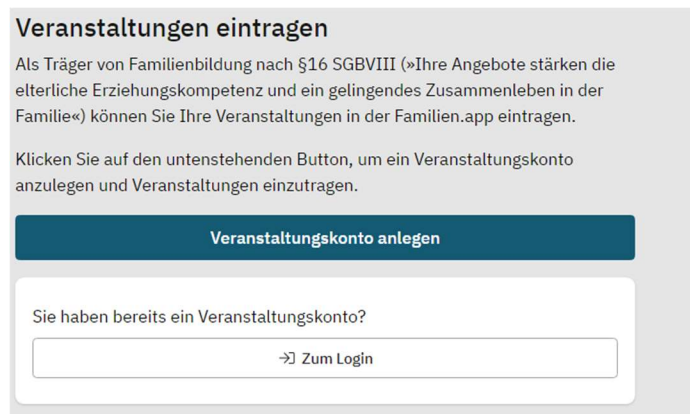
Veranstaltungen eintragen

Als Träger von Familienbildung nach §16 SGBVIII (»Ihre Angebote stärken die elterliche Erziehungskompetenz und ein gelingendes Zusammenleben in der Familie«) können Sie Ihre Veranstaltungen in der Familien.app eintragen.

Klicken Sie auf den untenstehenden Button, um ein Veranstaltungskonto anzulegen und Veranstaltungen einzutragen.

Veranstaltungskonto anlegen

Sie haben bereits ein Veranstaltungskonto?

Zum Login